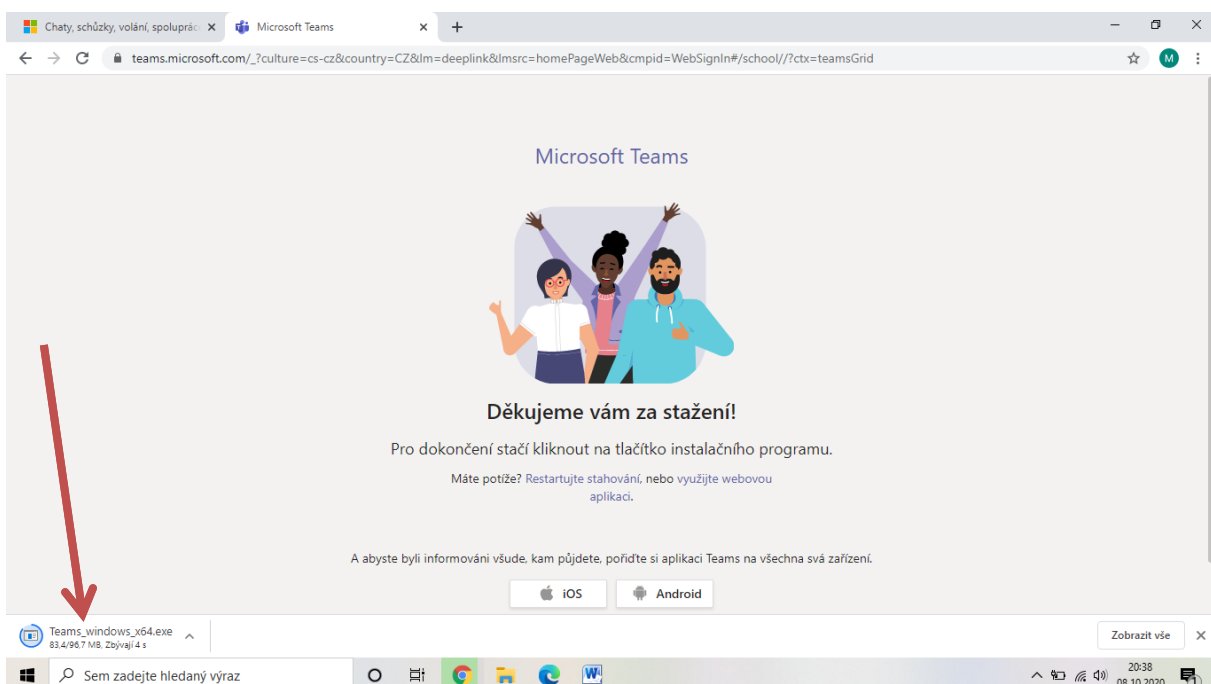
Chaty, schůzky, volání, spoluprác ×
Microsoft Teams ×
+

teams.microsoft.com/_?culture=cs-cz&country=CZ&lm=deeplink&lmsrc=homePageWeb&cmpid=WebSignIn#/school//?ctx=teamsGrid

M

Microsoft Teams

Děkujeme vám za stažení!

Pro dokončení stačí kliknout na tlačítko instalačního programu.

Máte potíže? Restartujte stahování, nebo využijte webovou aplikaci.

A abyste byli informováni všude, kam půjdete, pořiďte si aplikaci Teams na všechna svá zařízení.

iOS

Android

Teams_windows_x64.exe
83,4/96,7 MB, Zbývají 4 s

Zobrazit vše

Sem zadejte hledaný výraz

20:38
08.10.2020